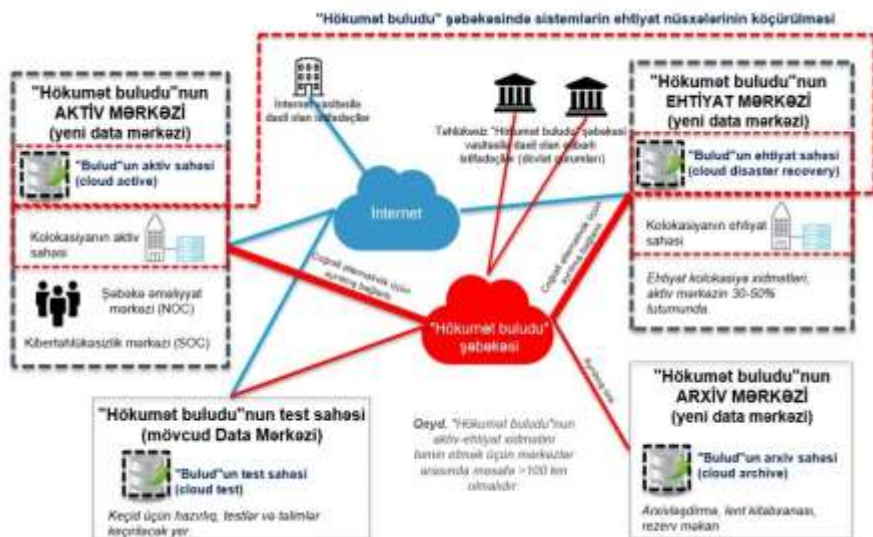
"Hökumət buludu" şəbəkəsində sistemlərin ehtiyat nüsxələrinin köçürülməsi

"Hökumət buludu"nun AKTİV MƏRKƏZİ (yeni data mərkəzi)

"Bulud"un aktiv sahəsi (cloud active)

Kolokasiyanın aktiv sahəsi

Şəbəkə əməliyyat mərkəzi (NOC)

Kibertəhlükəsizlik mərkəzi (SOC)

İnternet vasitəsilə daxil olan istifadəçilər

Təhlükəsiz "Hökumət buludu" şəbəkəsi vasitəsilə daxil olan etibarlı istifadəçilər (dövlət qurumları)

İnternet

"Hökumət buludu" şəbəkəsi

Çoxsaylı alternativ üzrə ayrılmış bağlantı

Çoxsaylı alternativ üzrə ayrılmış bağlantı

Ayrılmış xətt

"Hökumət buludu"nun EHTİYAT MƏRKƏZİ (yeni data mərkəzi)

"Bulud"un ehtiyat sahəsi (cloud disaster recovery)

Kolokasiyanın ehtiyat sahəsi

Ehtiyat kolokasiya xidmətləri, aktiv mərkəzin 30-50% tutumunda.

"Hökumət buludu"nun test sahəsi (mövcud Data Mərkəzi)

"Bulud"un test sahəsi (cloud test)

Keçid üçün hazırlıq, testlər və təlimlər keçirilək yer.

Qeyd. "Hökumət buludu"nun aktiv-ehtiyat xidmətini təmin etmək üçün mərkəzlər arasında məsafə >100 km olmalıdır.

"Hökumət buludu"nun ARXİV MƏRKƏZİ (yeni data mərkəzi)

"Bulud"un arxiv sahəsi (cloud archive)

Arxivləşdirmə, lent kitabxanası, rezerv məkan